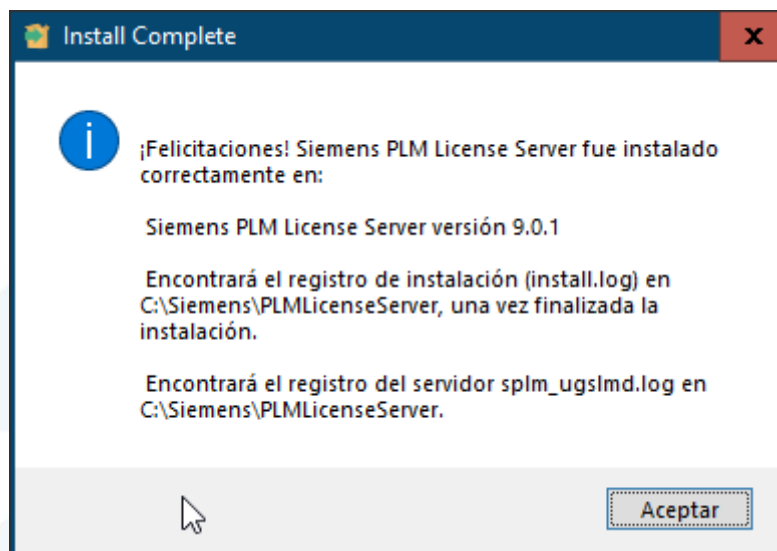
Install Complete

x

¡Felicitaciones! Siemens PLM License Server fue instalado correctamente en:

Siemens PLM License Server versión 9.0.1

Encontrará el registro de instalación (install.log) en C:\Siemens\PLMLicenseServer, una vez finalizada la instalación.

Encontrará el registro del servidor splm_ugslmd.log en C:\Siemens\PLMLicenseServer.

Aceptar